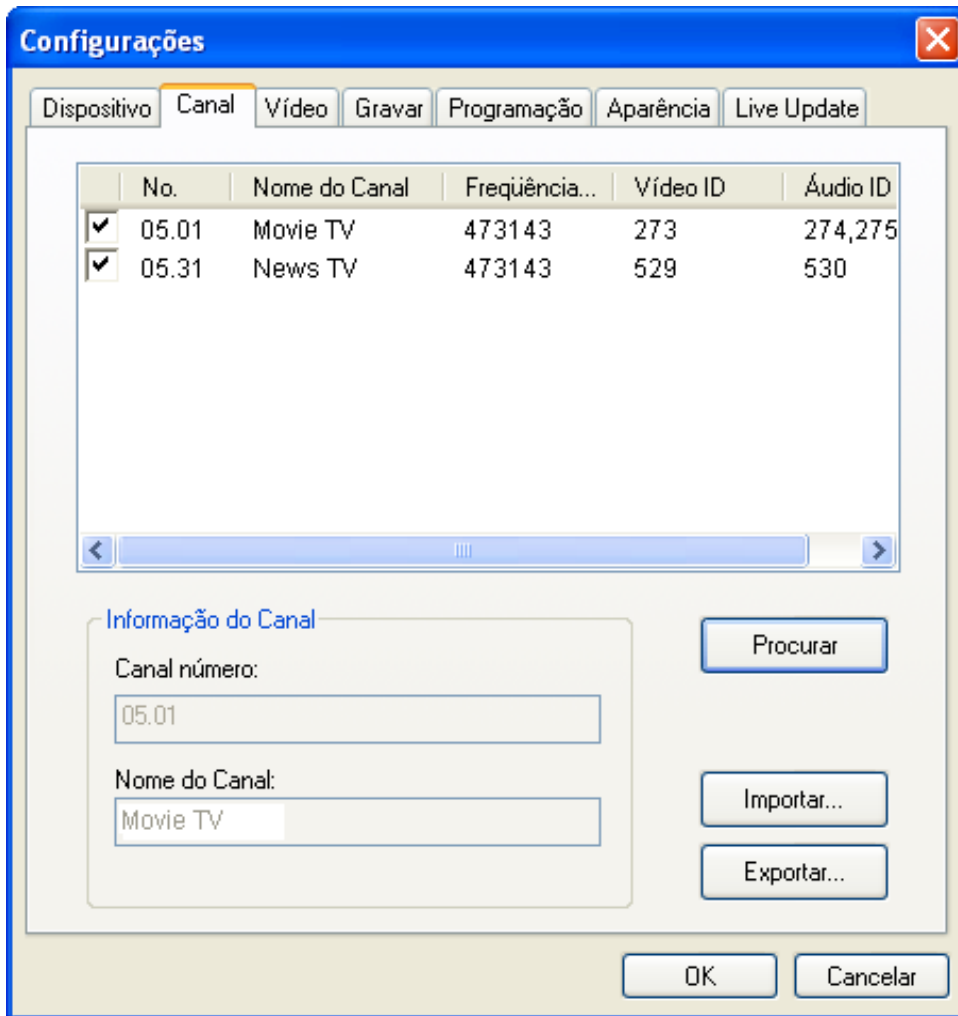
Configurações

Dispositivo | Canal | Vídeo | Gravar | Programação | Aparência | Live Update

| | No. | Nome do Canal | Freqüência... | Vídeo ID | Áudio ID |
|---|---|---|---|---|---|
| ✔ | 05.01 | Movie TV | 473143 | 273 | 274,275 |
| ✔ | 05.31 | News TV | 473143 | 529 | 530 |

Informação do Canal

Canal número:

05.01

Nome do Canal:

Movie TV

Procurar

Importar...

Exportar...

OK

Cancelar